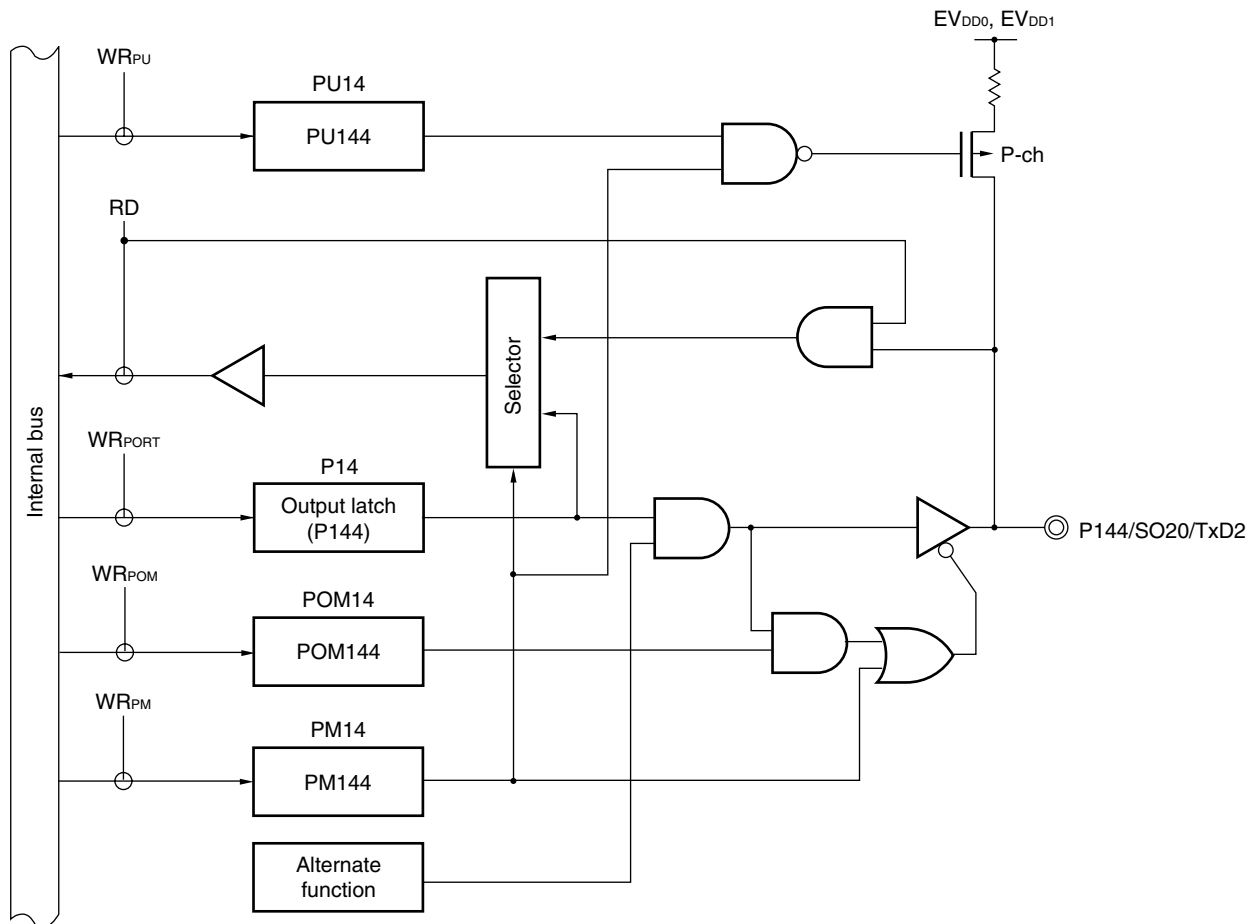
$EV_{DD0}$, $EV_{DD1}$

$WR_{PU}$

PU14

PU144

P-ch

RD

Selector

Internal bus

$WR_{PORT}$

P14

Output latch (P144)

P144/SO20/TxD2

$WR_{POM}$

POM14

POM144

$WR_{PM}$

PM14

PM144

Alternate function